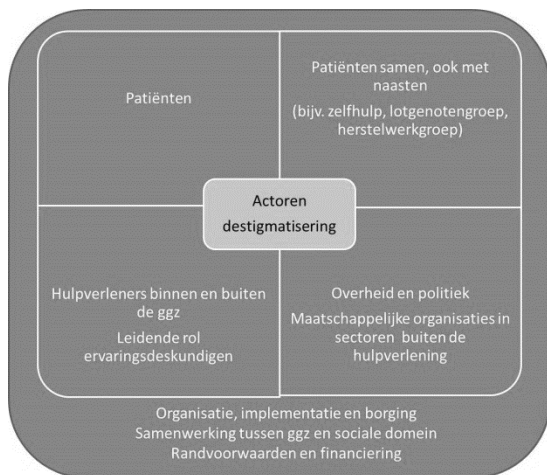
Patiënten

Patiënten samen, ook met naasten
(bijv. zelfhulp, lotgenotengroep, herstelwerkgroep)

Actoren destigmatisering

Hulpverleners binnen en buiten de ggz
Leidende rol ervaringsdeskundigen

Overheid en politiek
Maatschappelijke organisaties in sectoren buiten de hulpverlening

Organisatie, implementatie en borging
Samenwerking tussen ggz en sociale domein
Randvoorwaarden en financiering